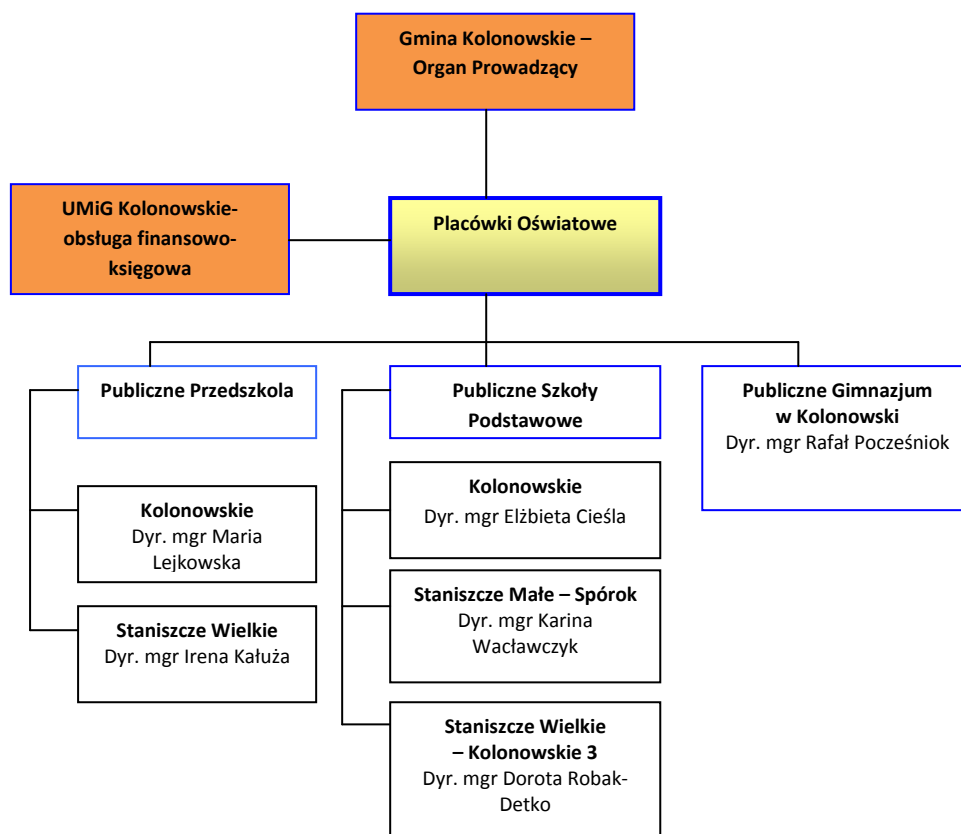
Gmina Kolonowskie – Organ Prowadzący

UMiG Kolonowskie-obsługa finansowo-księgowa

Placówki Oświatowe

Publiczne Przedszkola

Kolonowskie
Dyr. mgr Maria Lejkowska

Staniszcze Wielkie
Dyr. mgr Irena Kałuża

Publiczne Szkoły Podstawowe

Kolonowskie
Dyr. mgr Elżbieta Cieśla

Staniszcze Małe – Spórok
Dyr. mgr Karina Wacławczyk

Staniszcze Wielkie – Kolonowskie 3
Dyr. mgr Dorota Robak-Detko

Publiczne Gimnazjum w Kolonowski
Dyr. mgr Rafał Pocześniok